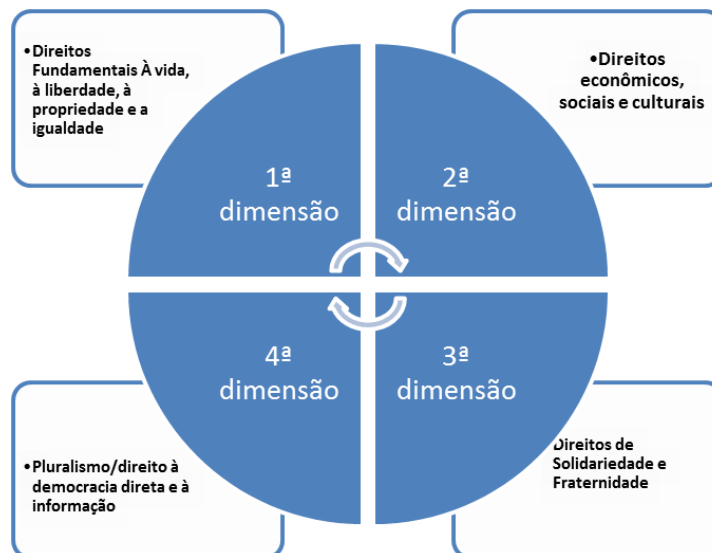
•Direitos Fundamentais À vida, à liberdade, à propriedade e a igualdade

•Direitos econômicos, sociais e culturais

1ª dimensão

2ª dimensão

4ª dimensão

3ª dimensão

•Pluralismo/direito à democracia direta e à informação

Direitos de Solidariedade e Fraternidade